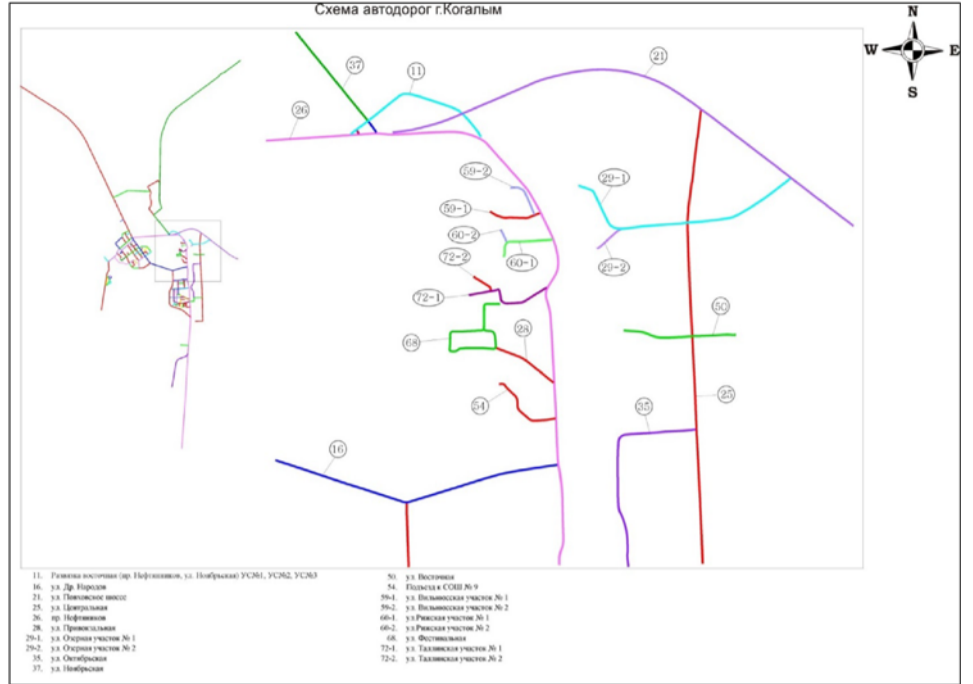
Схема автодорог г.Когалым

N
W
E
S

37
11
21
26
59-2
59-1
60-2
60-1
72-2
72-1
29-1
29-2
50
68
28
54
35
25
16

11. Развязка восточная (пр. Нефтяников, ул. Ноябрьская) УС№1, УС№2, УС№3
16. ул. Др. Народов
21. ул. Повховское шоссе
25. ул. Центральная
26. пр. Нефтяников
28. ул. Привокзальная
29-1. ул. Озерная участок № 1
29-2. ул. Озерная участок № 2
35. ул. Октябрьская
37. ул. Ноябрьская

50. ул. Восточная
54. Подъезд к СОШ № 9
59-1. ул. Вильнюсская участок № 1
59-2. ул. Вильнюсская участок № 2
60-1. ул.Рижская участок № 1
60-2. ул.Рижская участок № 2
68. ул. Фестивальная
72-1. ул. Таллинская участок № 1
72-2. ул. Таллинская участок № 2